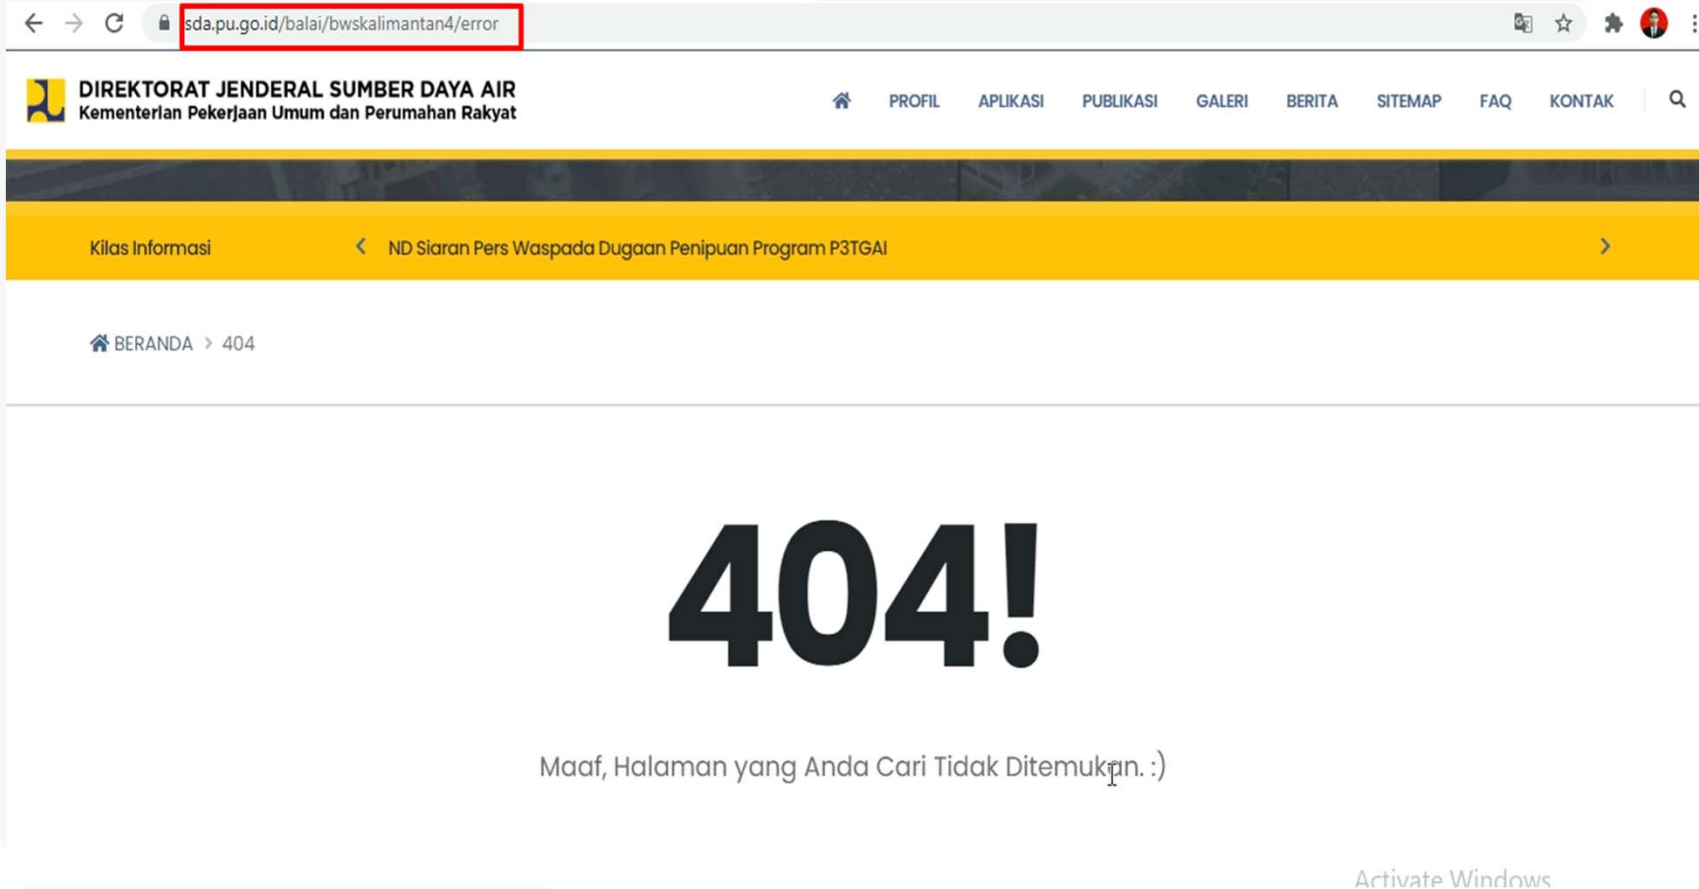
sda.pu.go.id/balai/bwskalimantan4/error

DIREKTORAT JENDERAL SUMBER DAYA AIR
Kementerian Pekerjaan Umum dan Perumahan Rakyat

PROFIL APLIKASI PUBLIKASI GALERI BERITA SITEMAP FAQ KONTAK

Kilas Informasi

ND Siaran Pers Waspada Dugaan Penipuan Program P3TGAI

BERANDA > 404

404!

Maaf, Halaman yang Anda Cari Tidak Ditemukan. :)

Activate Windows